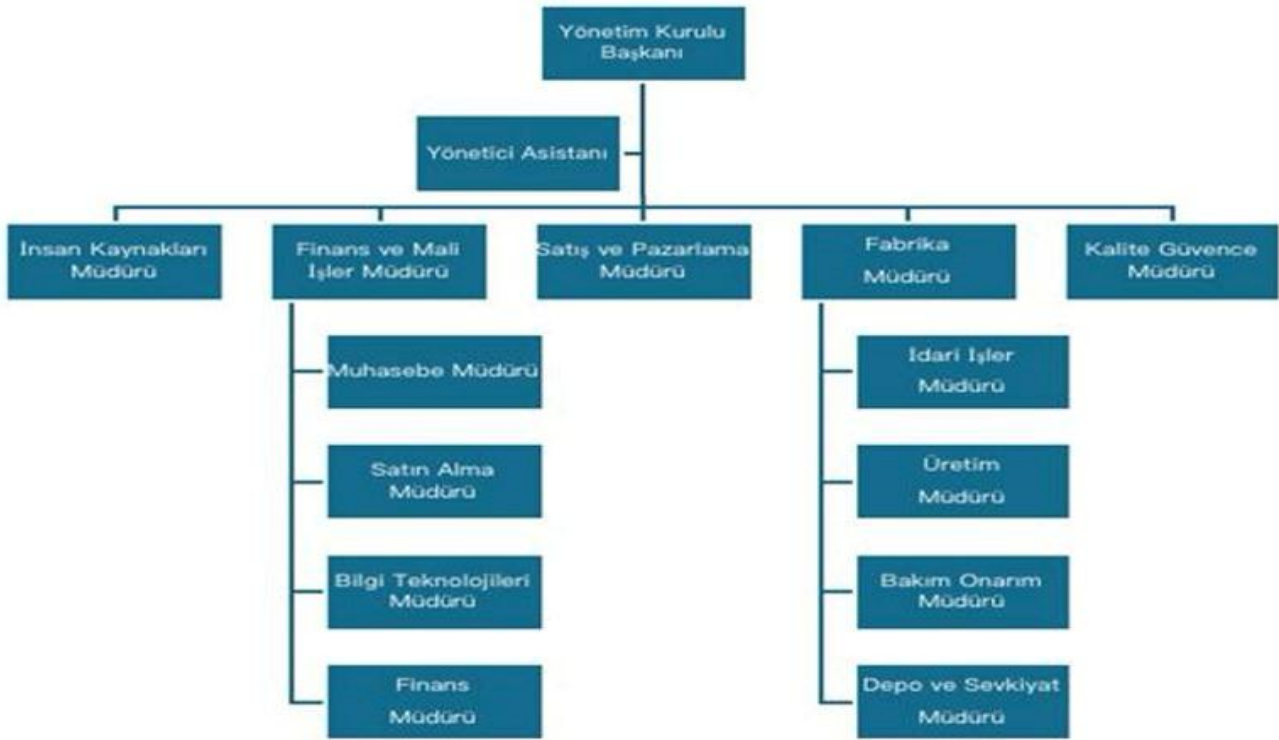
Yönetim Kurulu Başkanı

Yönetici Asistanı

Insan Kaynakları Müdürü

Finans ve Mali İşler Müdürü

Satış ve Pazarlama Müdürü

Fabrika Müdürü

Kalite Güvence Müdürü

Muhasebe Müdürü

Satın Alma Müdürü

Bilgi Teknolojileri Müdürü

Finans Müdürü

Idari Işler Müdürü

Üretim Müdürü

Bakım Onarım Müdürü

Depo ve Sevkiyat Müdürü